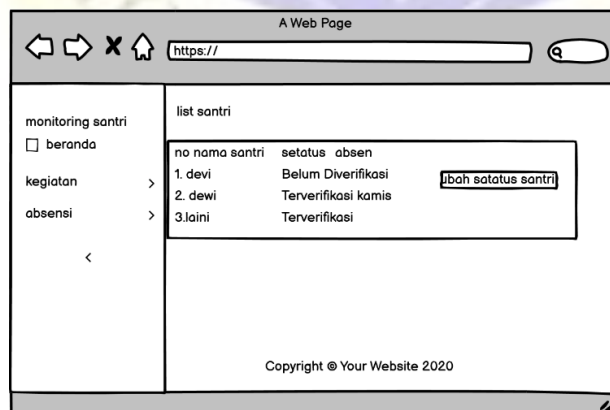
A Web Page

https://

monitoring santri
beranda

kegiatan >

absensi >

<

list santri

no nama santri setatus absen
1. devi Belum Diverifikasi
2. dewi Terverifikasi kamis
3.laini Terverifikasi

ubah satatus santri

Copyright © Your Website 2020